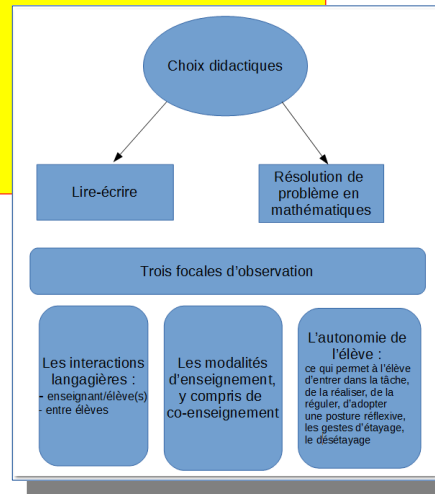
Choix didactiques

Lire-écrire

Résolution de problème en mathématiques

Trois focales d'observation

Les interactions langagières :
- enseignant/élève(s)
- entre élèves

Les modalités d'enseignement, y compris de co-enseignement

L'autonomie de l'élève :
ce qui permet à l'élève d'entrer dans la tâche, de la réaliser, de la réguler, d'adopter une posture réflexive, les gestes d'étayage, le désétayage